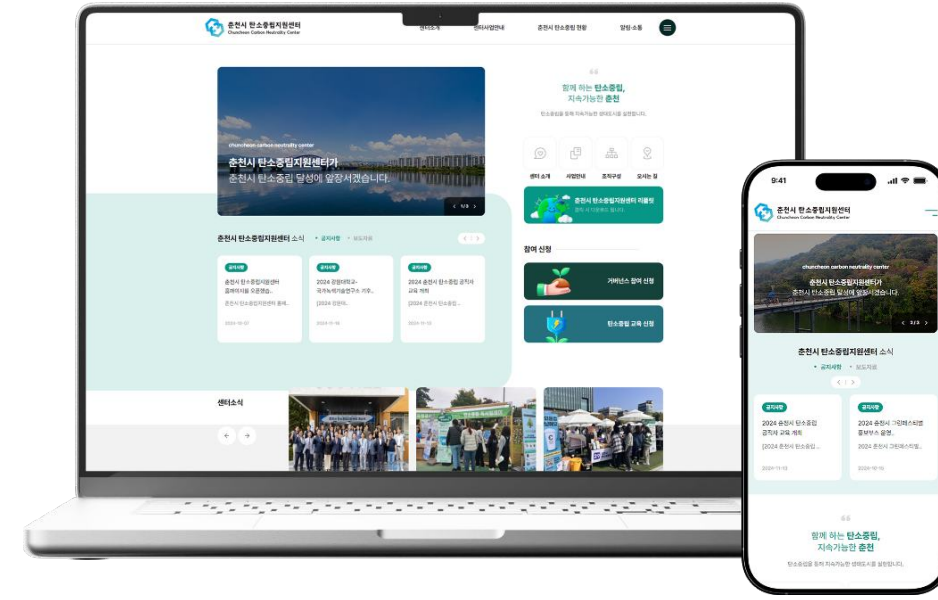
춘천시 탄소중립지원센터
Chuncheon Carbon Neutrality Center

센터소개 센터사업안내 춘천시 탄소중립 현황 알림·소통

chuncheon carbon neutrality center
춘천시 탄소중립지원센터가
춘천시 탄소중립 달성에 앞장서겠습니다.

1/3

함께 하는 탄소중립,
지속가능한 춘천

탄소중립을 통해 지속가능한 생태도시를 실현합니다.

센터 소개 사업안내 조직구성 오시는 길

춘천시 탄소중립지원센터 리플릿
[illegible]

참여 신청

거버넌스 참여 신청

탄소중립 교육 신청

춘천시 탄소중립지원센터 소식 • 공지사항 • 보도자료

공지사항
춘천시 탄소중립지원센터 홈페이지를 오픈했습니다.
춘천시 탄소중립지원센터 홈페...
2024-12-02

공지사항
2024 강원대학교-국가녹색기술연구소 기후...
[2024 강원...
2024-11-18

공지사항
2024 춘천시 탄소중립 공직자 교육 계획
[2024 춘천시 탄소중립...
2024-11-13

센터소식

9:41

춘천시 탄소중립지원센터
Chuncheon Carbon Neutrality Center

chuncheon carbon neutrality center
춘천시 탄소중립지원센터가
춘천시 탄소중립 달성에 앞장서겠습니다.

2/3

춘천시 탄소중립지원센터 소식
• 공지사항 • 보도자료

공지사항
2024 춘천시 탄소중립 공직자 교육 계획
[2024 춘천시 탄소중립...
2024-11-13

공지사항
2024 춘천시 그린페스티벌 홍보부스 운영...
2024 춘천시 그린페스티벌...
2024-10-16

함께 하는 탄소중립,
지속가능한 춘천

탄소중립을 통해 지속가능한 생태도시를 실현합니다.